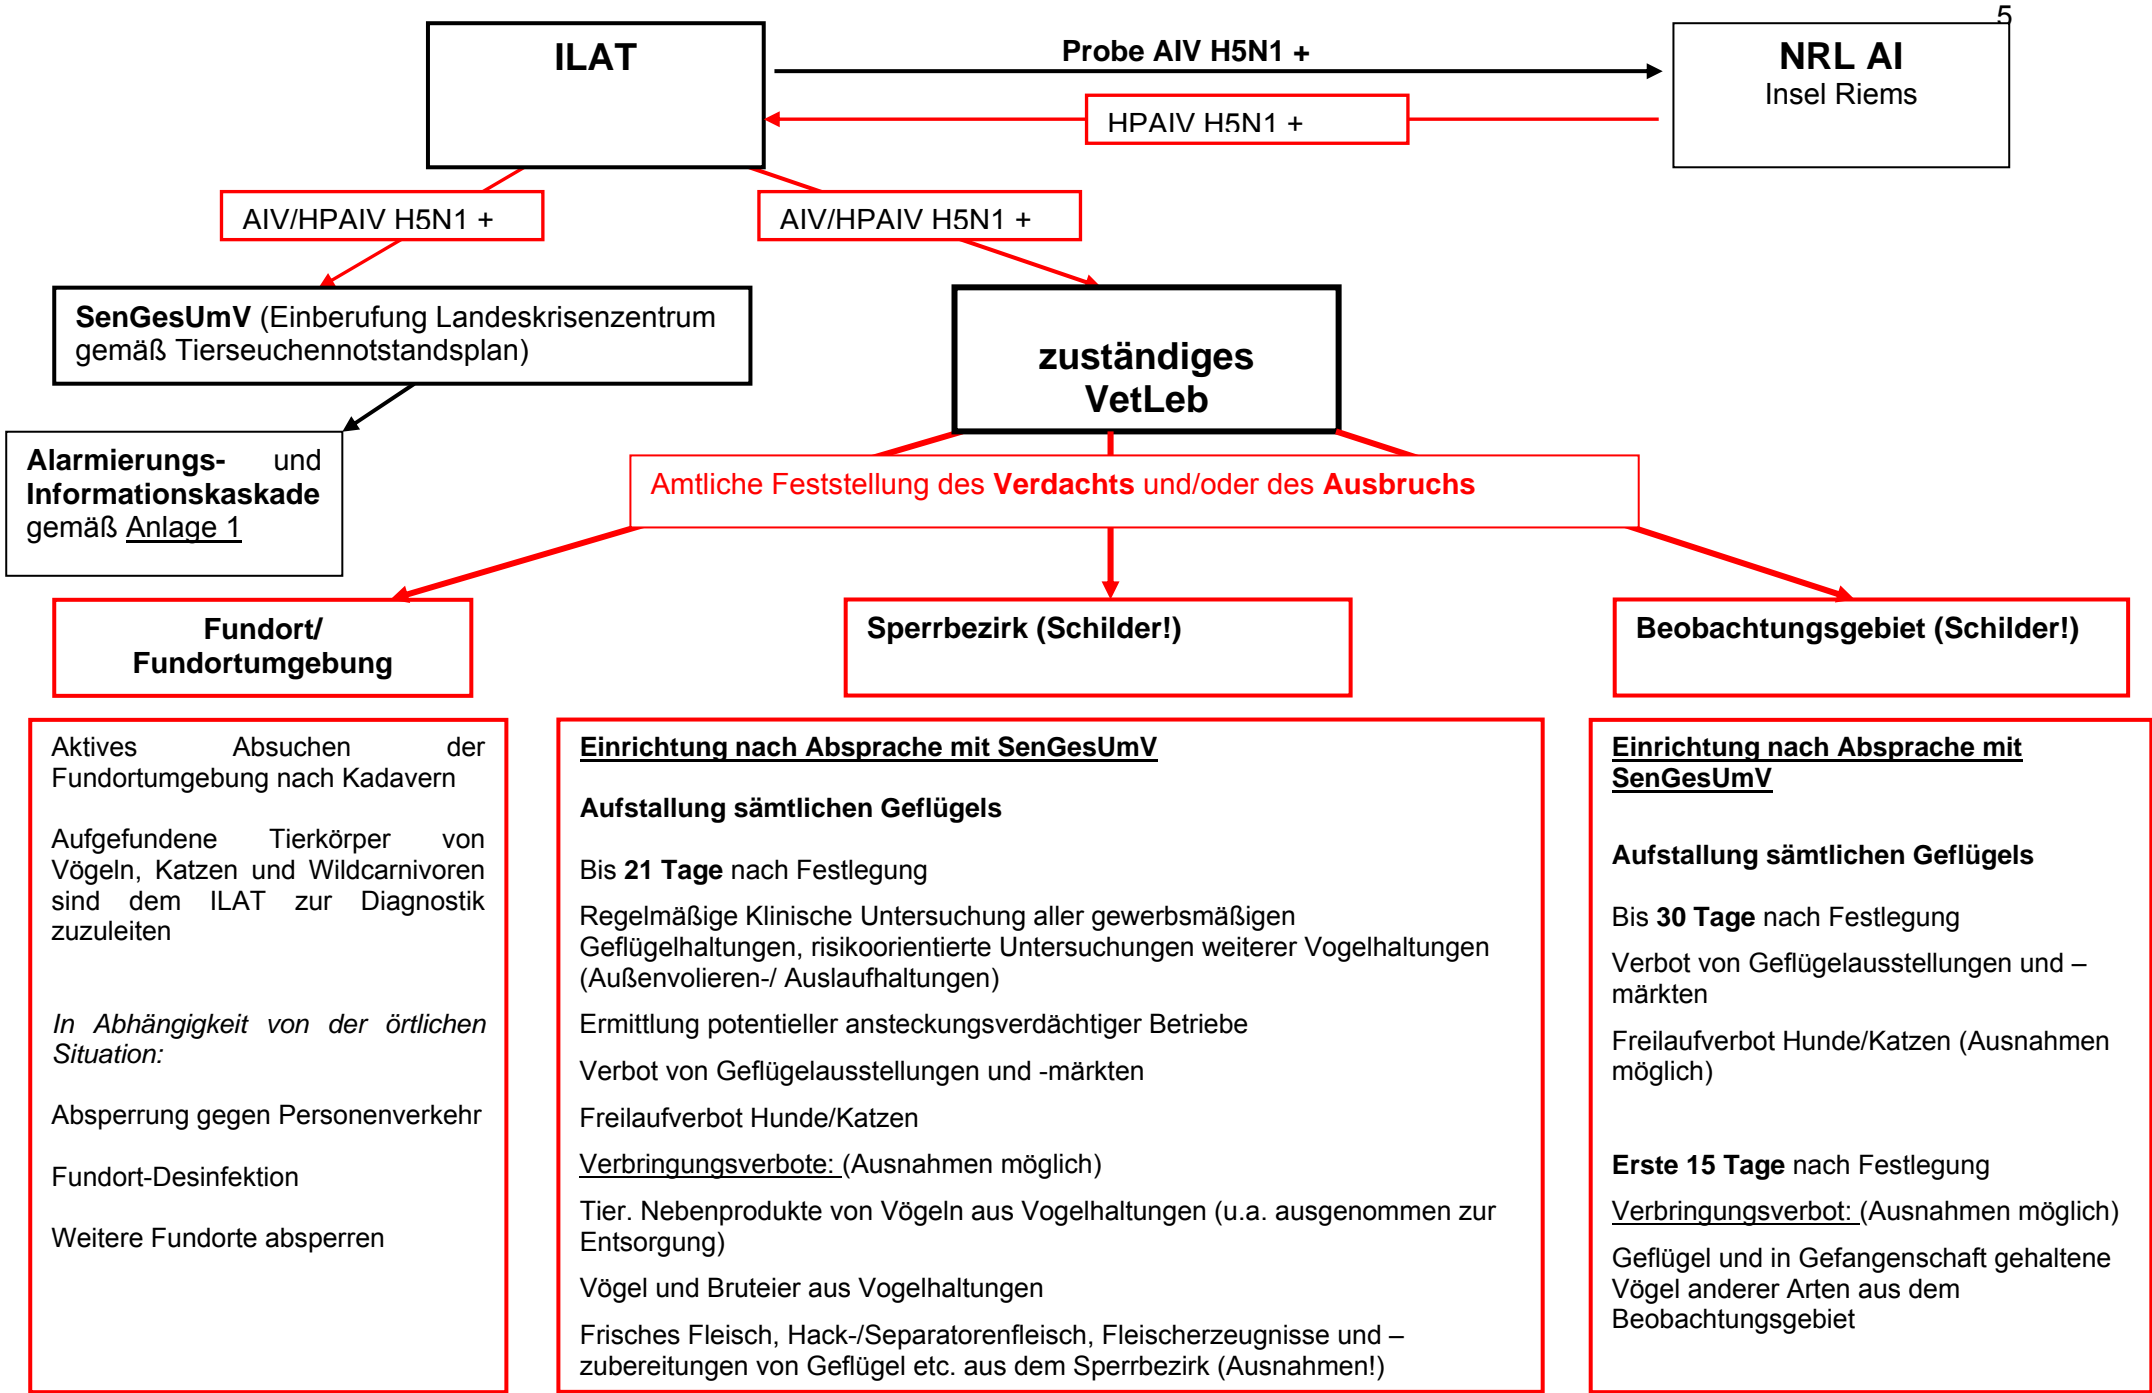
5

ILAT

Probe AIV H5N1 +

NRL AI
Insel Riems

HPAIV H5N1 +

AIV/HPAIV H5N1 +

AIV/HPAIV H5N1 +

**SenGesUmV** (Einberufung Landeskrisenzentrum gemäß Tierseuchennotstandsplan)

zuständiges VetLeb

**Alarmierungs- und Informationskaskade** gemäß Anlage 1

Amtliche Feststellung des **Verdachts** und/oder des **Ausbruchs**

Fundort/ Fundortumgebung

Sperrbezirk (Schilder!)

Beobachtungsgebiet (Schilder!)

Aktives Absuchen der Fundortumgebung nach Kadavern

Aufgefundene Tierkörper von Vögeln, Katzen und Wildcarnivoren sind dem ILAT zur Diagnostik zuzuleiten

*In Abhängigkeit von der örtlichen Situation:*

Absperrung gegen Personenverkehr

Fundort-Desinfektion

Weitere Fundorte absperren

Einrichtung nach Absprache mit SenGesUmV

**Aufstallung sämtlichen Geflügels**

Bis **21 Tage** nach Festlegung

Regelmäßige Klinische Untersuchung aller gewerbsmäßigen Geflügelhaltungen, risikoorientierte Untersuchungen weiterer Vogelhaltungen (Außenvolieren-/ Auslaufhaltungen)

Ermittlung potentieller ansteckungsverdächtiger Betriebe

Verbot von Geflügelausstellungen und -märkten

Freilaufverbot Hunde/Katzen

Verbringungsverbote: (Ausnahmen möglich)

Tier. Nebenprodukte von Vögeln aus Vogelhaltungen (u.a. ausgenommen zur Entsorgung)

Vögel und Bruteier aus Vogelhaltungen

Frisches Fleisch, Hack-/Separatorenfleisch, Fleischerzeugnisse und –zubereitungen von Geflügel etc. aus dem Sperrbezirk (Ausnahmen!)

Einrichtung nach Absprache mit SenGesUmV

**Aufstallung sämtlichen Geflügels**

Bis **30 Tage** nach Festlegung

Verbot von Geflügelausstellungen und –märkten

Freilaufverbot Hunde/Katzen (Ausnahmen möglich)

**Erste 15 Tage** nach Festlegung

Verbringungsverbot: (Ausnahmen möglich)

Geflügel und in Gefangenschaft gehaltene Vögel anderer Arten aus dem Beobachtungsgebiet